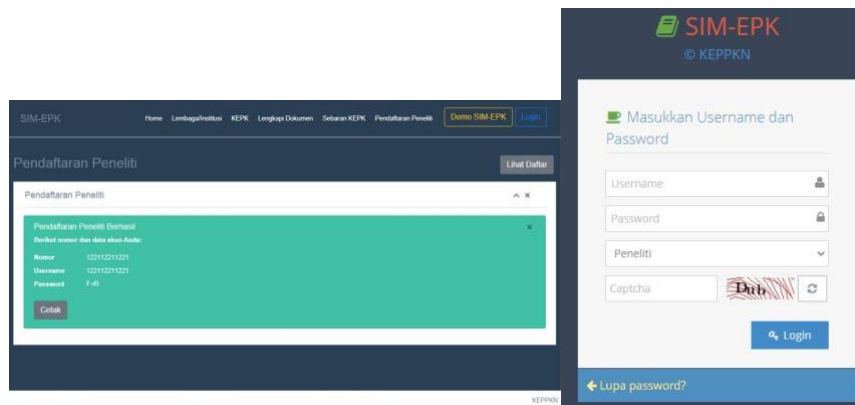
SIM-EPK

Home Lembaga/Institusi KEPK Lengkapi Dokumen Sebaran KEPK Pendaftaran Peneliti Demo SIM-EPK Login

Pendaftaran Peneliti

Lihat Daftar

Pendaftaran Peneliti

Pendaftaran Peneliti Berhasil
Berikut nomor dan data akun Anda:

Nomor 122112211221
Username 122112211221
Password F-i8

Cetak

KEPPKN

SIM-EPK
© KEPPKN

Masukkan Username dan Password

Username

Password

Peneliti

Captcha

Dub

Login

Lupa password?